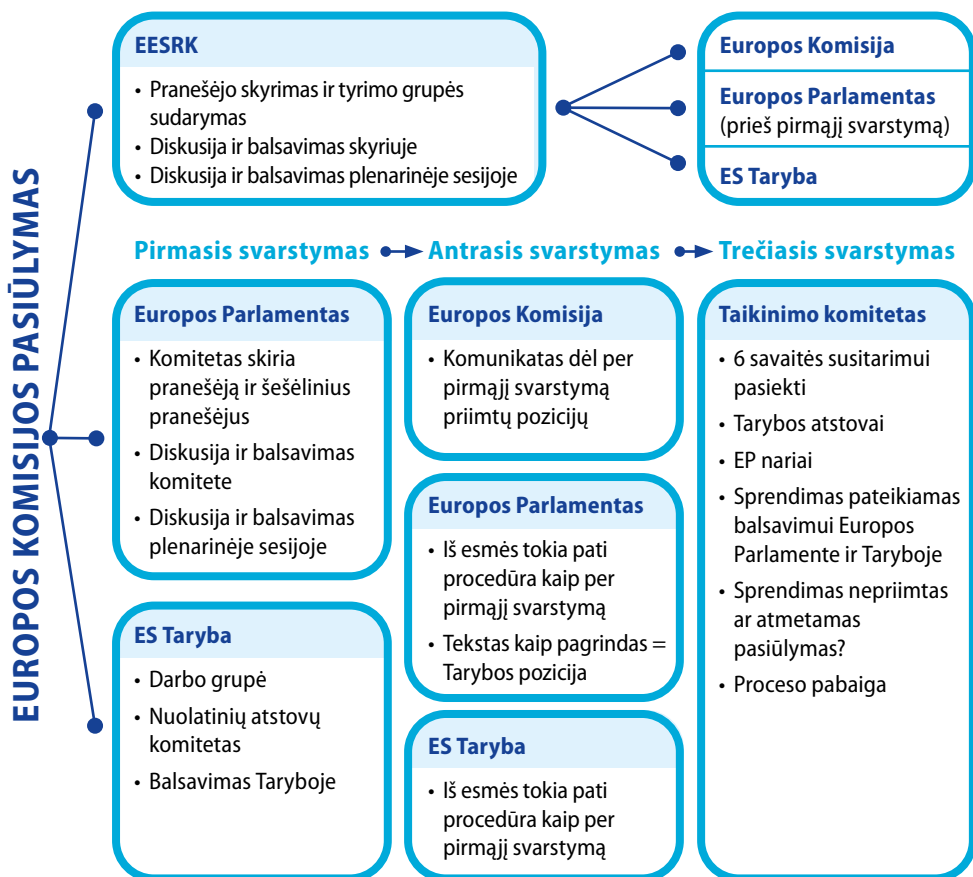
EUROPOS KOMISIJOS PASIŪLYMAS

EESRK
• Pranešėjo skyrimas ir tyrimo grupės sudarymas
• Diskusija ir balsavimas skyriuje
• Diskusija ir balsavimas plenarinėje sesijoje

Europos Komisija

Europos Parlamentas
(prieš pirmąjį svarstymą)

ES Taryba

Pirmasis svarstymas → Antrasis svarstymas → Trečiasis svarstymas

Europos Parlamentas
• Komitetas skiria pranešėją ir šešėlinius pranešėjus
• Diskusija ir balsavimas komitete
• Diskusija ir balsavimas plenarinėje sesijoje

ES Taryba
• Darbo grupė
• Nuolatinių atstovų komitetas
• Balsavimas Taryboje

Europos Komisija
• Komunikatas dėl per pirmąjį svarstymą priimtų pozicijų

Europos Parlamentas
• Iš esmės tokia pati procedūra kaip per pirmąjį svarstymą
• Tekstas kaip pagrindas = Tarybos pozicija

ES Taryba
• Iš esmės tokia pati procedūra kaip per pirmąjį svarstymą

Taikinimo komitetas
• 6 savaitės susitarimui pasiekti
• Tarybos atstovai
• EP nariai
• Sprendimas pateikiamas balsavimui Europos Parlamente ir Taryboje
• Sprendimas nepriimtas ar atmetamas pasiūlymas?
• Proceso pabaiga